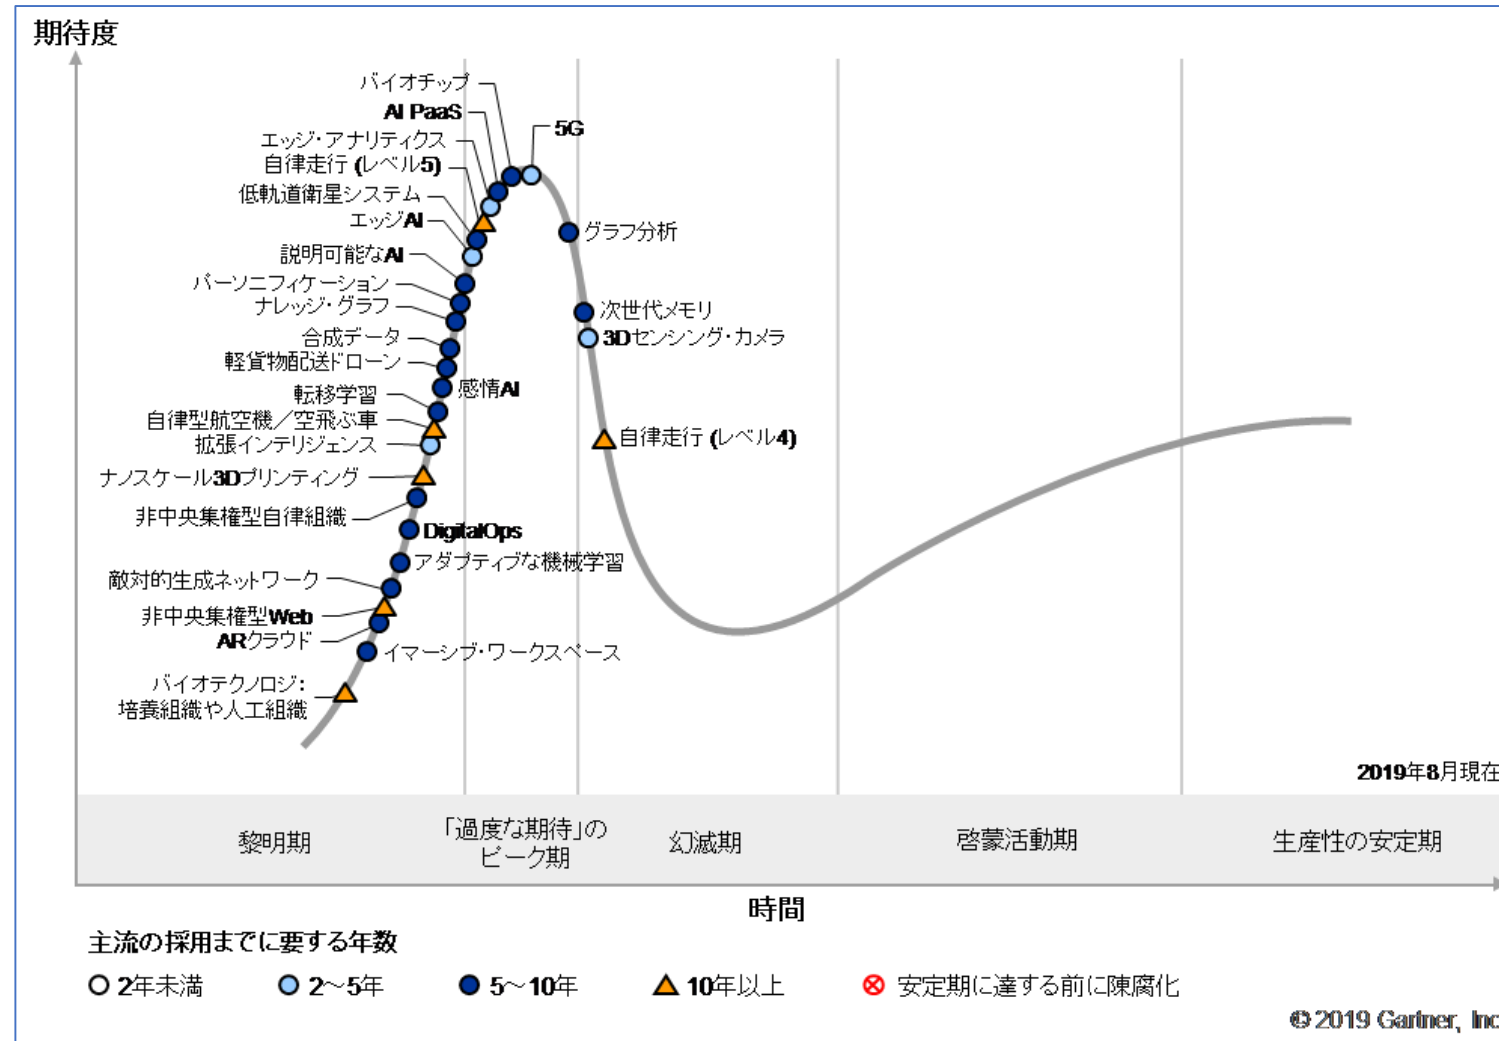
期待度

バイオチップ
AI PaaS
5G
エッジ・アナリティクス
自律走行 (レベル5)
低軌道衛星システム
エッジAI
説明可能なAI
グラフ分析
パーソニフィケーション
ナレッジ・グラフ
次世代メモリ
3Dセンシング・カメラ
合成データ
軽貨物配送ドローン
感情AI
転移学習
自律型航空機／空飛ぶ車
拡張インテリジェンス
自律走行 (レベル4)
ナノスケール3Dプリンティング
非中央集権型自律組織
DigitalOps
アダプティブな機械学習
敵対的生成ネットワーク
非中央集権型Web
ARクラウド
イマーシブ・ワークスペース
バイオテクノロジ:
培養組織や人工組織

2019年8月現在

黎明期
「過度な期待」の
ピーク期
幻滅期
啓蒙活動期
生産性の安定期

時間

主流の採用までに要する年数
2年未満
2～5年
5～10年
10年以上
安定期に達する前に陳腐化

© 2019 Gartner, Inc